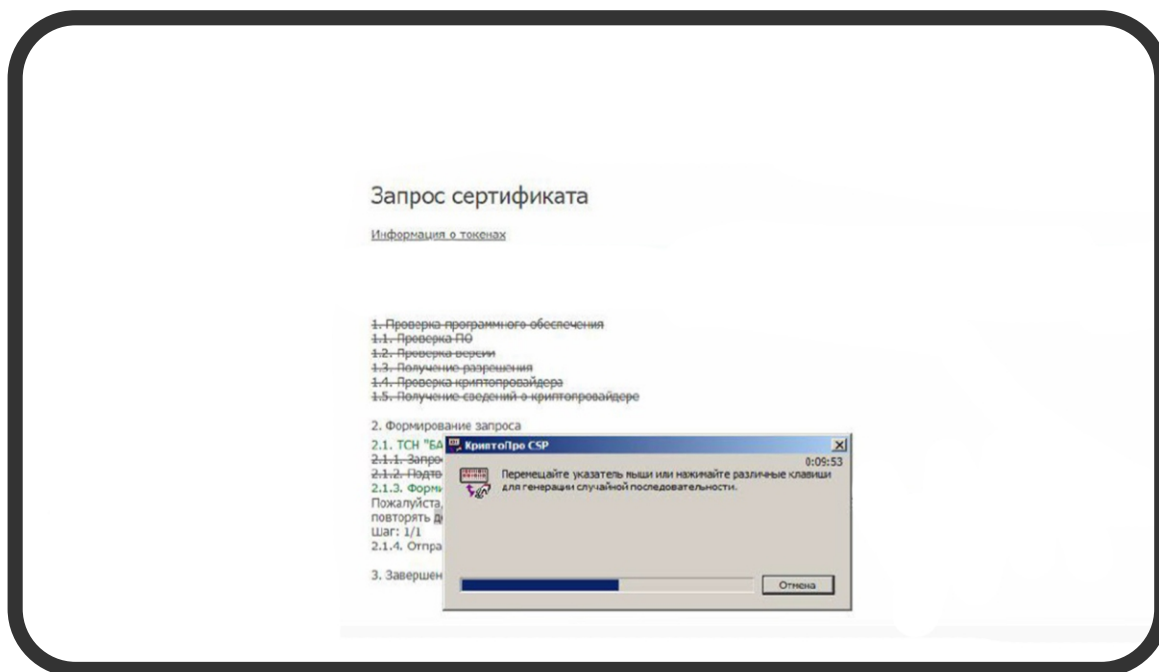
Запрос сертификата

Информация о токенах

~~1. Проверка программного обеспечения~~
~~1.1. Проверка ПО~~
~~1.2. Проверка версии~~
~~1.3. Получение разрешения~~
~~1.4. Проверка криптопровайдера~~
~~1.5. Получение сведений о криптопровайдере~~

2. Формирование запроса
2.1. ТСН "БА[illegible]
~~2.1.1. Запро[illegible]~~
~~2.1.2. Подто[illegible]~~
2.1.3. Форми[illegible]
Пожалуйста, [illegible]
повторять д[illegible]
Шаг: 1/1
2.1.4. Отпра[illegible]

3. Завершен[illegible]

КриптоПро CSP
0:09:53
Перемещайте указатель мыши или нажимайте различные клавиши для генерации случайной последовательности.
Отмена